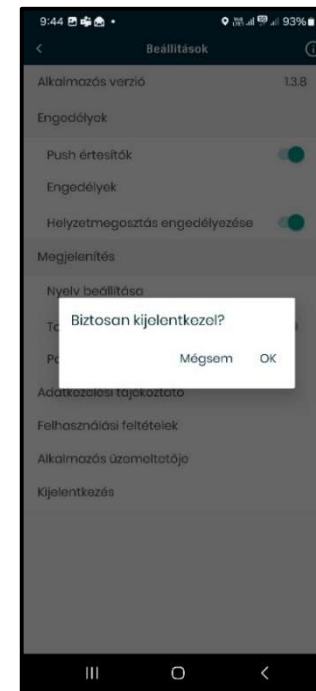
9:44 93%

Beállítások

Alkalmazás verzió 1.3.8

Engedélyek

Push értesítők

Engedélyek

Helyzetmegosztás engedélyezése

Megjelenítés

Nyelv beállítása

To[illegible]

Po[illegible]

Biztosan kijelentkezel?

Mégsem OK

Adatkezelési tájékoztató

Felhasználási feltételek

Alkalmazás üzemeltetője

Kijelentkezés